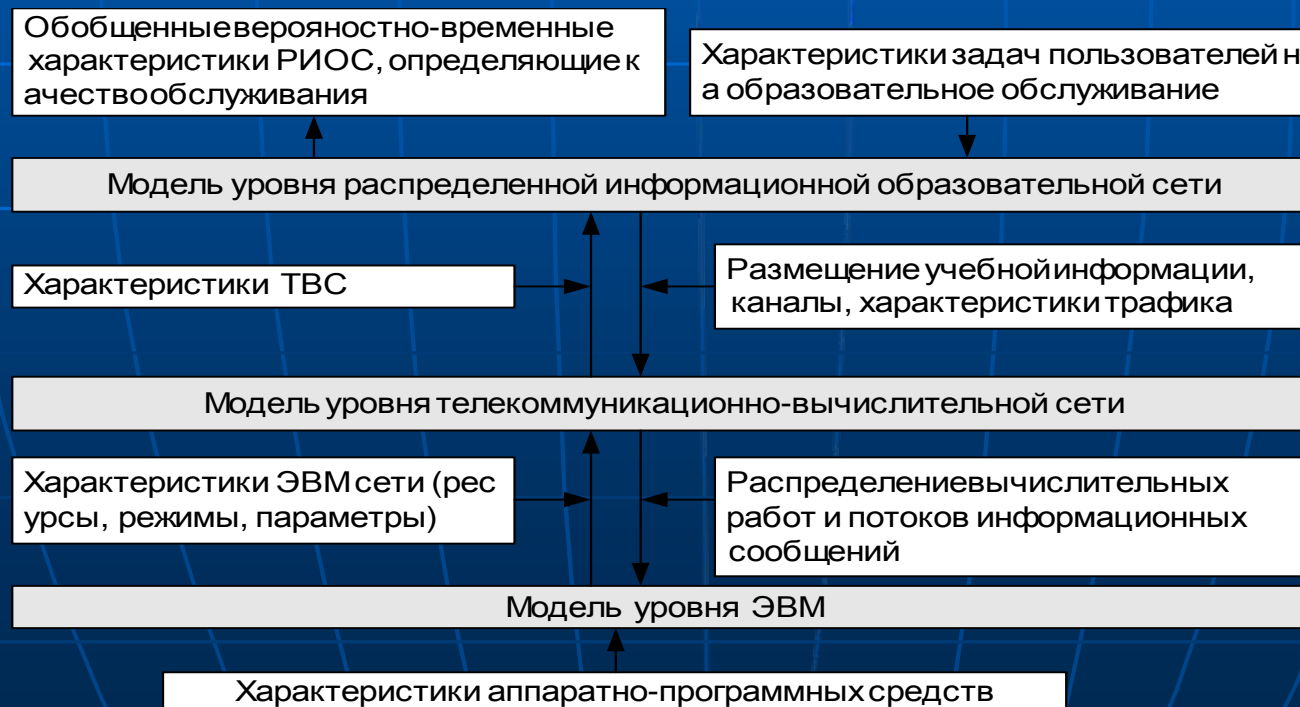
Обобщенныевероятностно-временные характеристики РИОС, определяющие к ачествообслуживания

Характеристики задач пользователей н а образовательное обслуживание

Модель уровня распределенной информационной образовательной сети

Характеристики ТВС

Размещение учебной информации, каналы, характеристики трафика

Модель уровня телекоммуникационно-вычислительной сети

Характеристики ЭВМ сети (рес урсы, режимы, параметры)

Распределениевычислительных работ и потоков информационных сообщений

Модель уровня ЭВМ

Характеристики аппаратно-программных средств